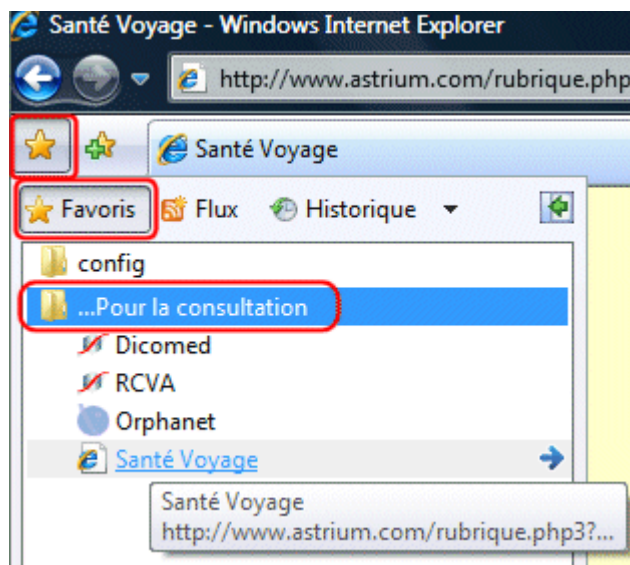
Santé Voyage - Windows Internet Explorer

http://www.astrium.com/rubrique.php

Santé Voyage

Favoris
Flux
Historique

config
...Pour la consultation
Dicomed
RCVA
Orphanet
Santé Voyage

Santé Voyage
http://www.astrium.com/rubrique.php3?...